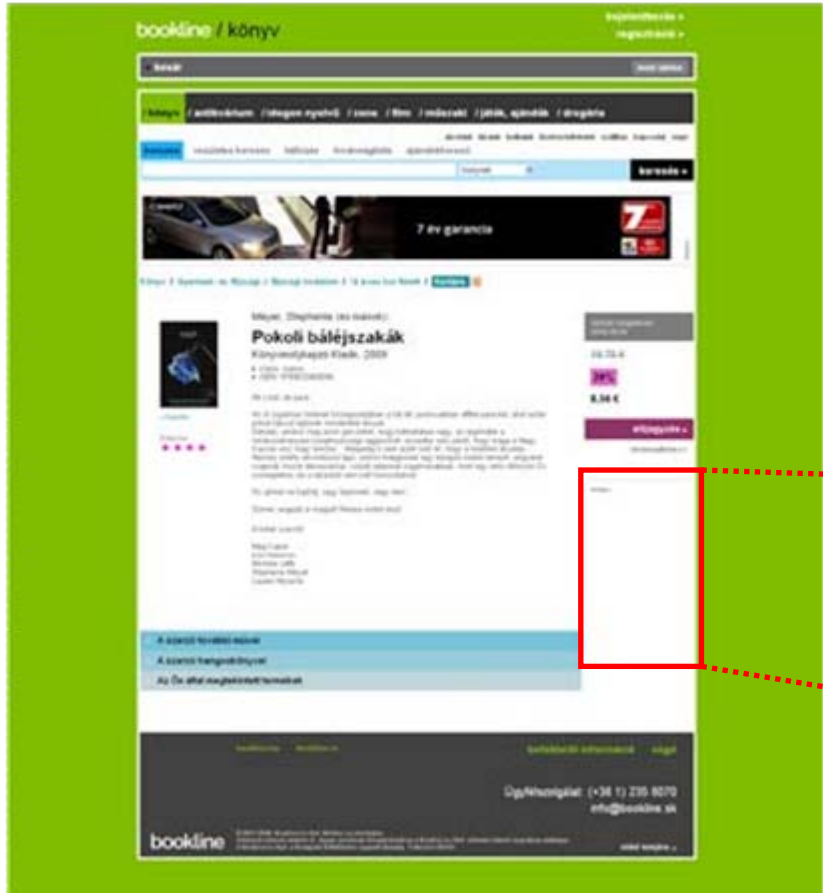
bookline / könyv

bejelentkezés »
regisztráció »

kosár

/ könyv / antikvárium / idegen nyelvű / zene / film / műszaki / játék, ajándék / drogéria

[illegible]

7 év garancia

Meyer, Stephenie (és társai):
Pokoli báléjszakák
Könyvmolyképző Kiadó, 2009

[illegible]

8,56 €

A szerző további művei
A szerző hangoskönyvei
Az Ön által megtekintett termékek

Ügyfélszolgálat: (+36 1) 235 8070
info@bookline.sk

bookline